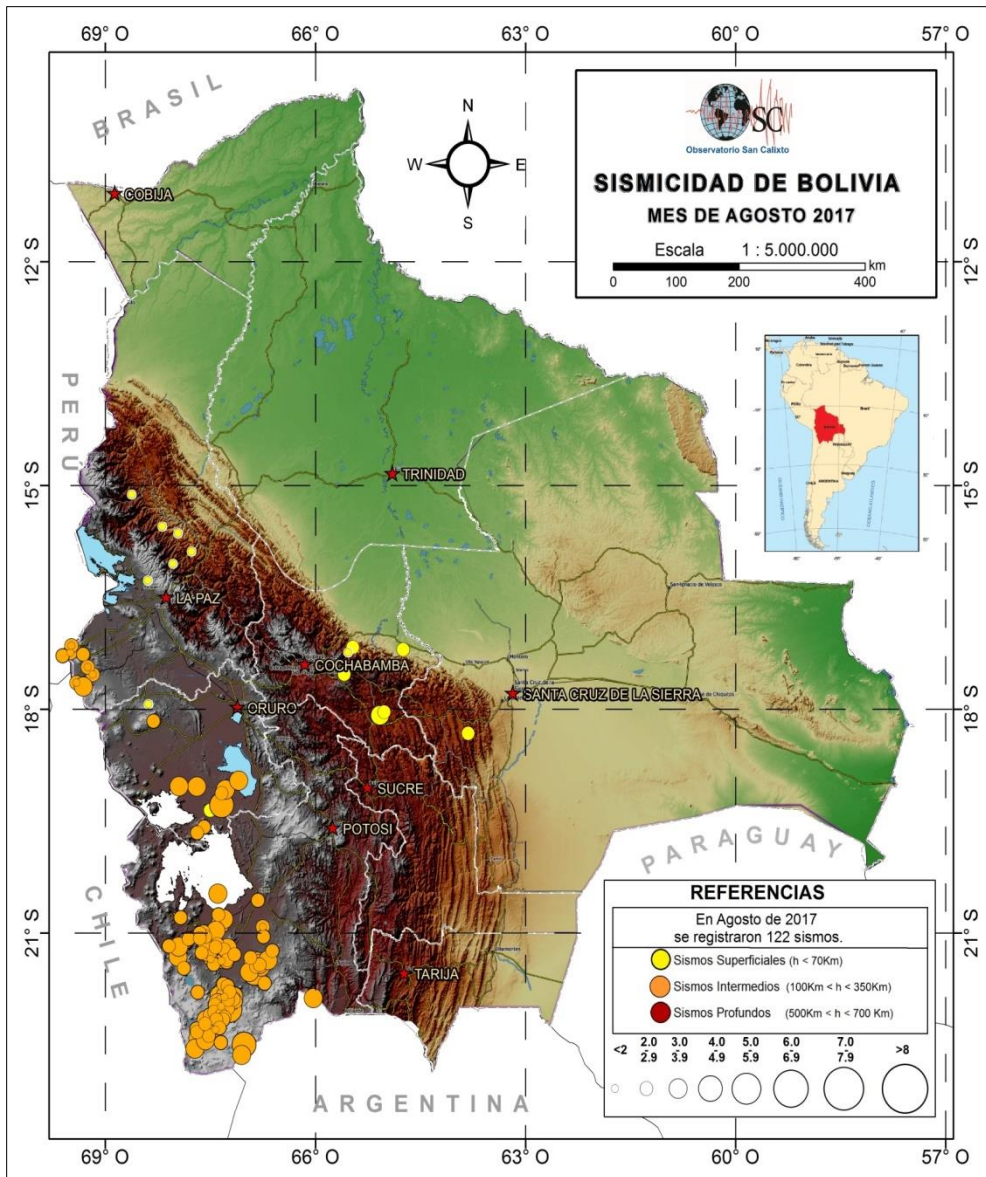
69° O 66° O 63° O 60° O 57° O

BRASIL

N
W E
S

SC
Observatorio San Calixto

SISMICIDAD DE BOLIVIA
MES DE AGOSTO 2017

Escala 1 : 5.000.000
0 100 200 400 km

12° S

COBIJA

PERÚ

TRINIDAD

15° S

LA PAZ

COCHABAMBA

SANTA CRUZ DE LA SIERRA

ORURO

18° S

SUCRE

POTOSI

PARAGUAY

CHILE

21° S

TARIJA

ARGENTINA

REFERENCIAS
En Agosto de 2017 se registraron 122 sismos.
Sismos Superficiales (h < 70Km)
Sismos Intermedios (100Km < h < 350Km)
Sismos Profundos (500Km < h < 700 Km)

<2 2.0 2.9 3.0 3.9 4.0 4.9 5.0 5.9 6.0 6.9 7.0 7.9 >8

69° O 66° O 63° O 60° O 57° O